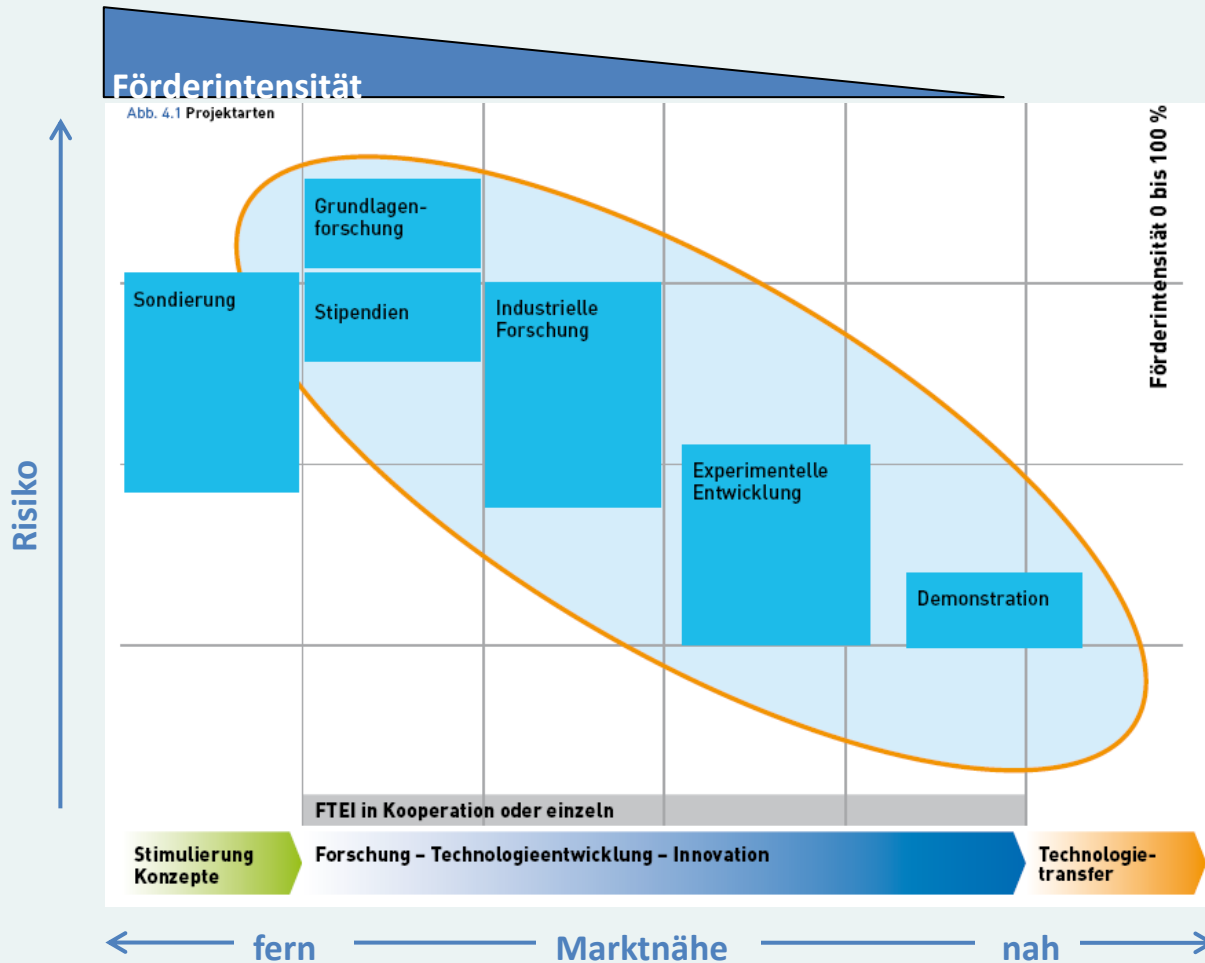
Förderintensität

Abb. 4.1 Projektarten

Förderintensität 0 bis 100 %

Risiko

Grundlagenforschung

Sondierung

Stipendien

Industrielle Forschung

Experimentelle Entwicklung

Demonstration

FTEI in Kooperation oder einzeln

Stimulierung Konzepte

Forschung – Technologieentwicklung – Innovation

Technologietransfer

fern Marktnähe nah